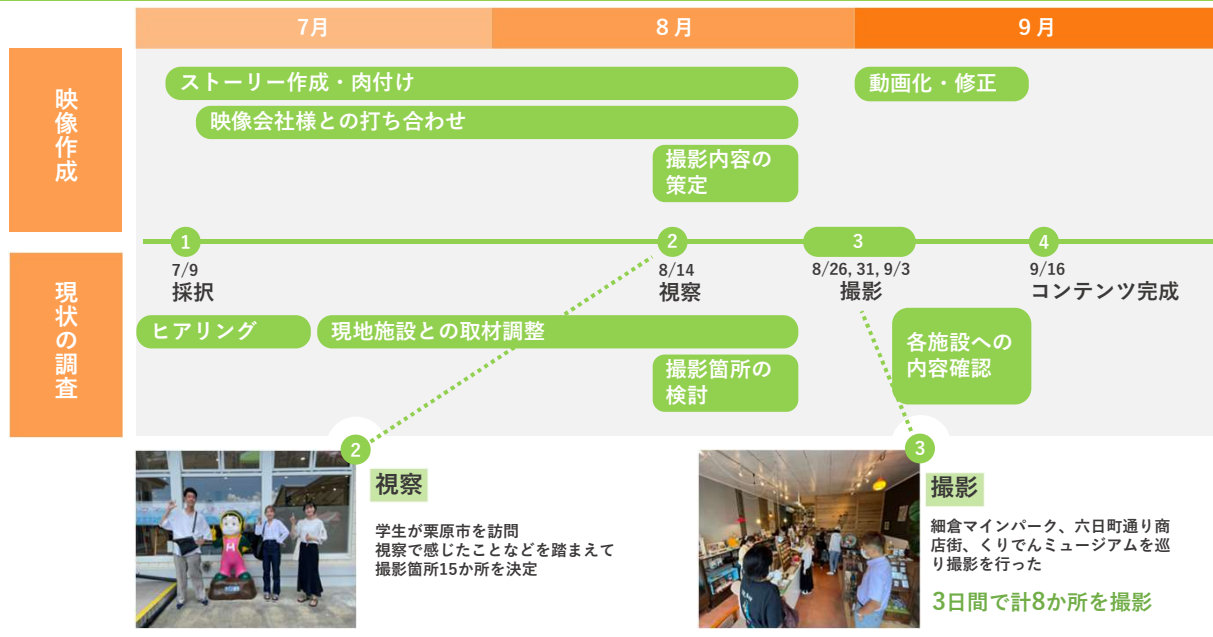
7月

8月

9月

映像作成

ストーリー作成・肉付け

映像会社様との打ち合わせ

撮影内容の策定

動画化・修正

現状の調査

1
7/9
採択

2
8/14
視察

3
8/26, 31, 9/3
撮影

4
9/16
コンテンツ完成

ヒアリング

現地施設との取材調整

撮影箇所の検討

各施設への内容確認

2
視察

学生が栗原市を訪問
視察で感じたことなどを踏まえて
撮影箇所15か所を決定

3
撮影

細倉マインパーク、六日町通り商店街、くりでんミュージアムを巡り撮影を行った

3日間で計8か所を撮影